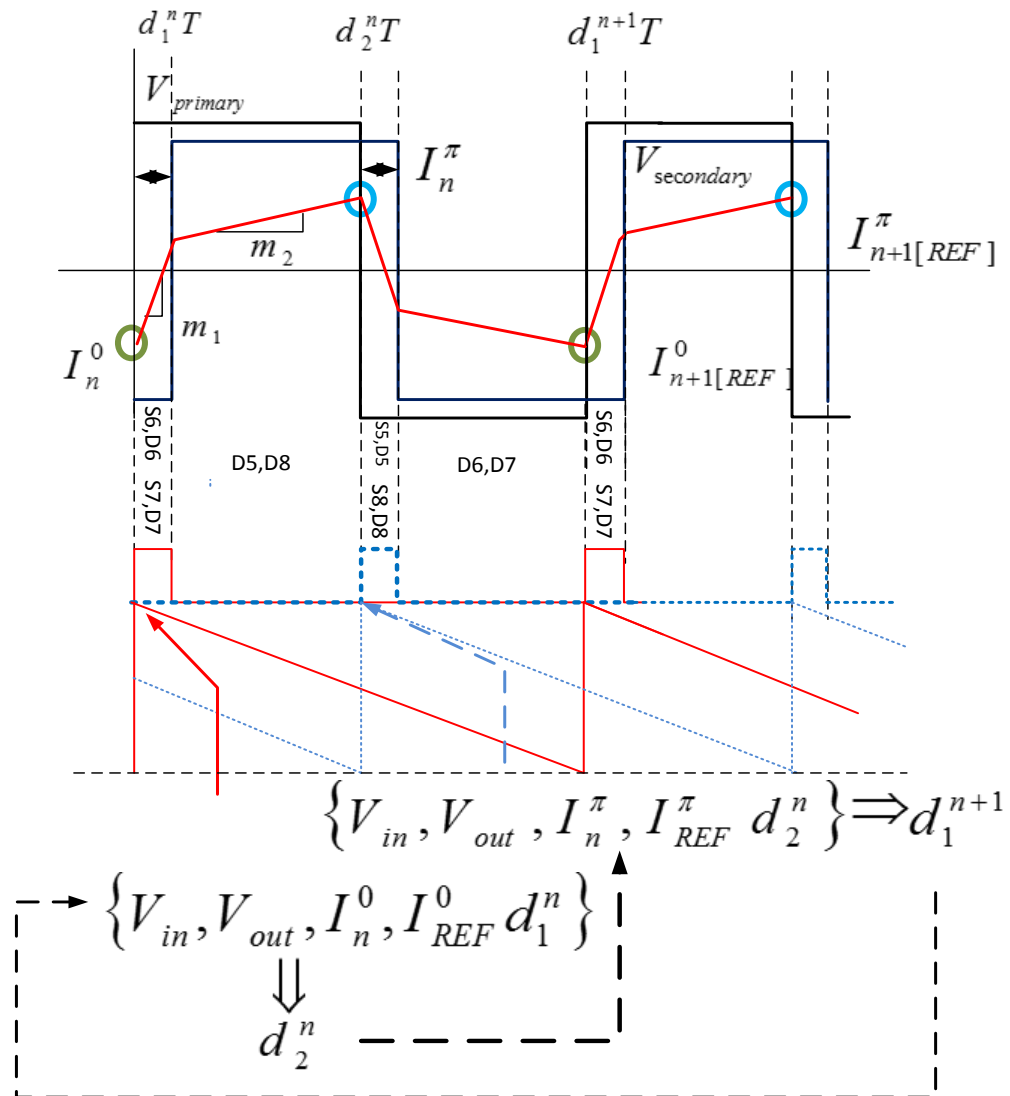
$d_1^n T$ $d_2^n T$ $d_1^{n+1} T$

$V_{primary}$

$I_n^{\pi}$

$V_{secondary}$

$I_{n+1[REF]}^{\pi}$

$m_2$

$m_1$

$I_n^0$

$I_{n+1[REF]}^0$

S6,D6 S7,D7

D5,D8

S5,D5 S8,D8

D6,D7

S6,D6 S7,D7

$\left\{V_{in}, V_{out}, I_n^{\pi}, I_{REF}^{\pi}\ d_2^n\right\} \Rightarrow d_1^{n+1}$

$\left\{V_{in}, V_{out}, I_n^0, I_{REF}^0\ d_1^n\right\}$

$\Downarrow$

$d_2^n$